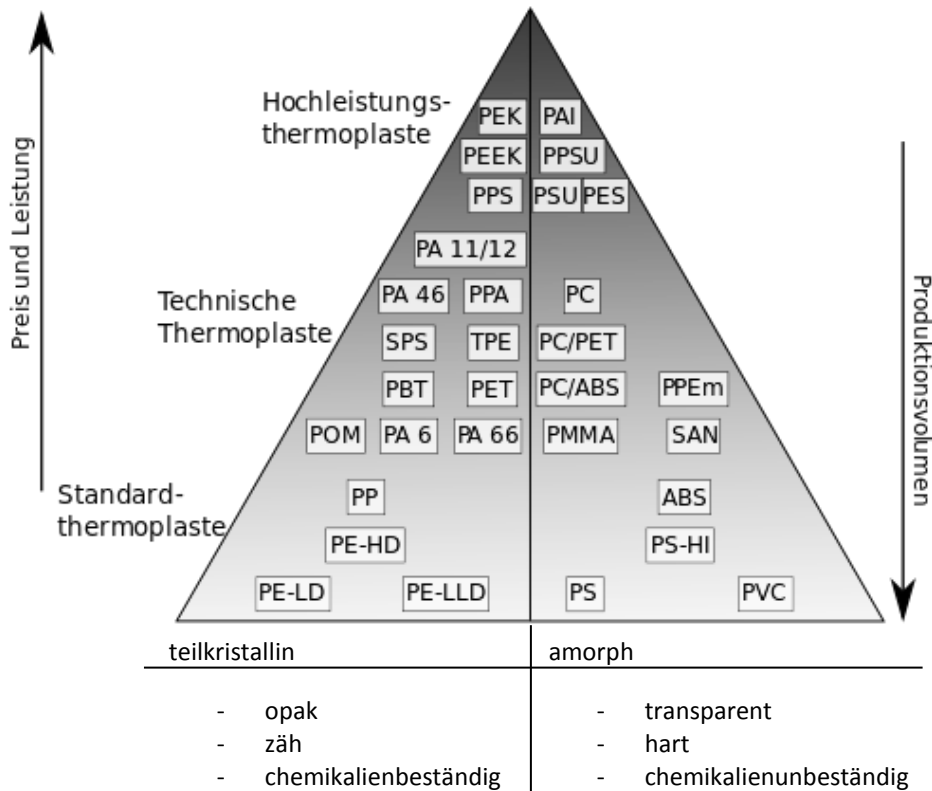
Preis und Leistung

Hochleistungsthermoplaste

PEK PAI
PEEK PPSU
PPS PSU PES

Technische Thermoplaste

PA 11/12
PA 46 PPA PC
SPS TPE PC/PET
PBT PET PC/ABS PPEm
POM PA 6 PA 66 PMMA SAN

Standardthermoplaste

PP ABS
PE-HD PS-HI
PE-LD PE-LLD PS PVC

Produktionsvolumen

teilkristallin

- opak
- zäh
- chemikalienbeständig

amorph

- transparent
- hart
- chemikalienunbeständig